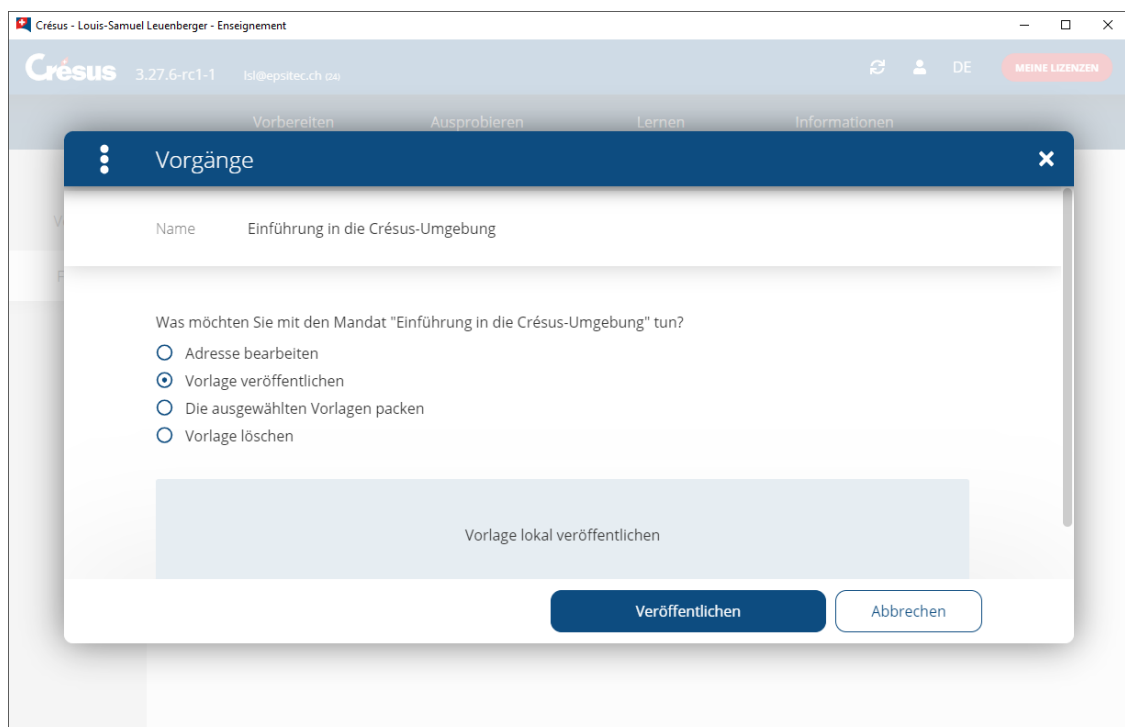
Crésus - Louis-Samuel Leuenberger - Enseignement

Crésus 3.27.6-rc1-1 lsl@epsitec.ch (24)

DE MEINE LIZENZEN

Vorbereiten Ausprobieren Lernen Informationen

Vorgänge

Name Einführung in die Crésus-Umgebung

Was möchten Sie mit den Mandat "Einführung in die Crésus-Umgebung" tun?

Adresse bearbeiten
Vorlage veröffentlichen
Die ausgewählten Vorlagen packen
Vorlage löschen

Vorlage lokal veröffentlichen

Veröffentlichen Abbrechen